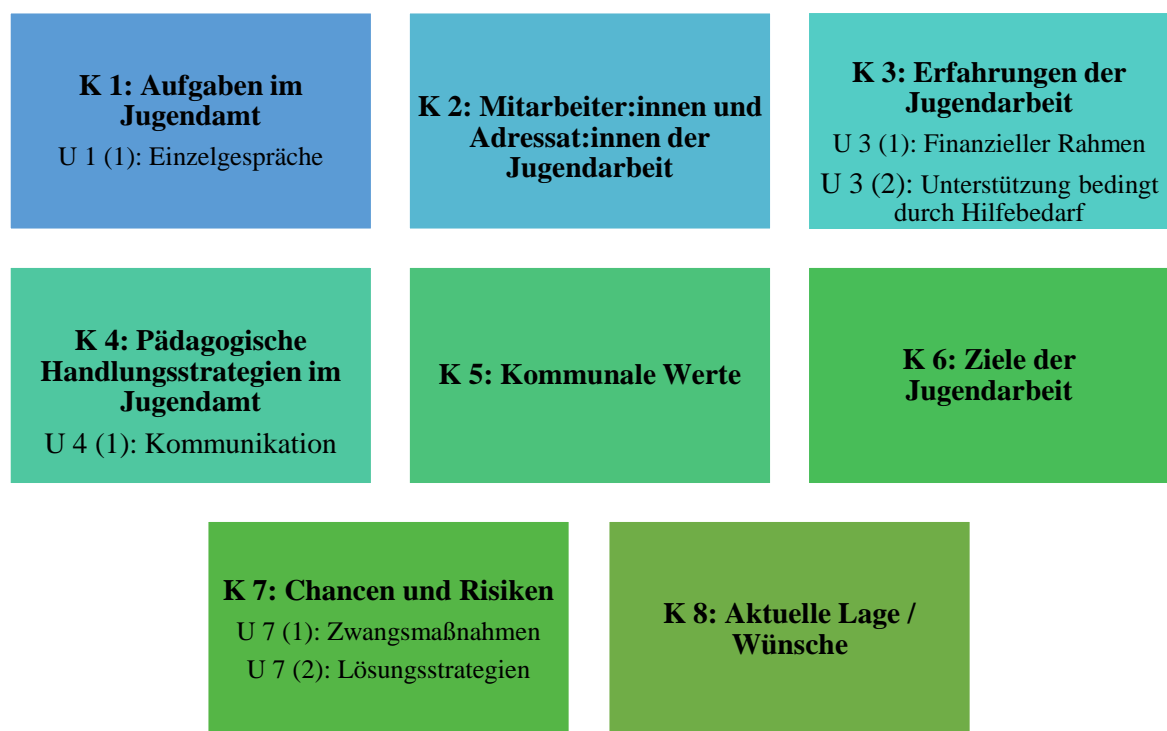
K 1: Aufgaben im Jugendamt

U 1 (1): Einzelgespräche

K 2: Mitarbeiter:innen und Adressat:innen der Jugendarbeit

K 3: Erfahrungen der Jugendarbeit

U 3 (1): Finanzieller Rahmen

U 3 (2): Unterstützung bedingt durch Hilfebedarf

K 4: Pädagogische Handlungsstrategien im Jugendamt

U 4 (1): Kommunikation

K 5: Kommunale Werte

K 6: Ziele der Jugendarbeit

K 7: Chancen und Risiken

U 7 (1): Zwangsmaßnahmen

U 7 (2): Lösungsstrategien

K 8: Aktuelle Lage / Wünsche